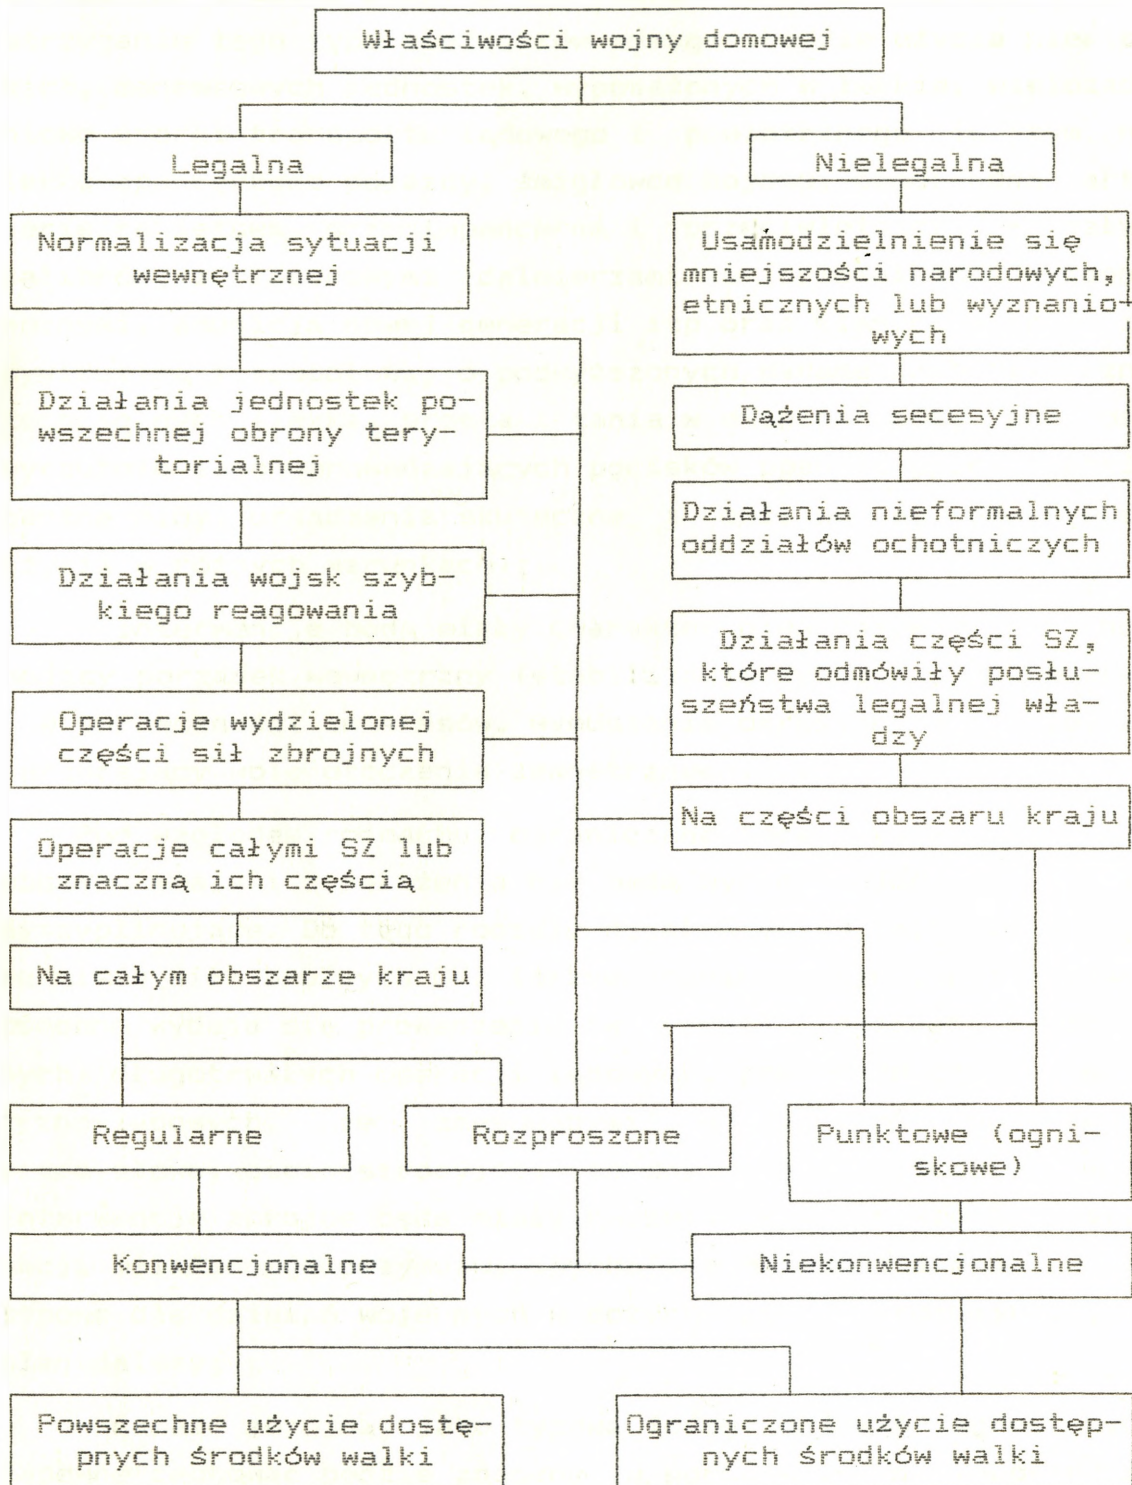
Właściwości wojny domowej

Legalna

Nielegalna

Normalizacja sytuacji wewnętrznej

Usamodzielnienie się mniejszości narodowych, etnicznych lub wyznaniowych

Działania jednostek powszechnej obrony terytorialnej

Dążenia secesyjne

Działania nieformalnych oddziałów ochotniczych

Działania wojsk szybkiego reagowania

Działania części SZ, które odmówiły posłuszeństwa legalnej władzy

Operacje wydzielonej części sił zbrojnych

Na części obszaru kraju

Operacje całymi SZ lub znaczną ich częścią

Na całym obszarze kraju

Regularne

Rozproszone

Punktowe (ogniskowe)

Konwencjonalne

Niekonwencjonalne

Powszechne użycie dostępnych środków walki

Ograniczone użycie dostępnych środków walki